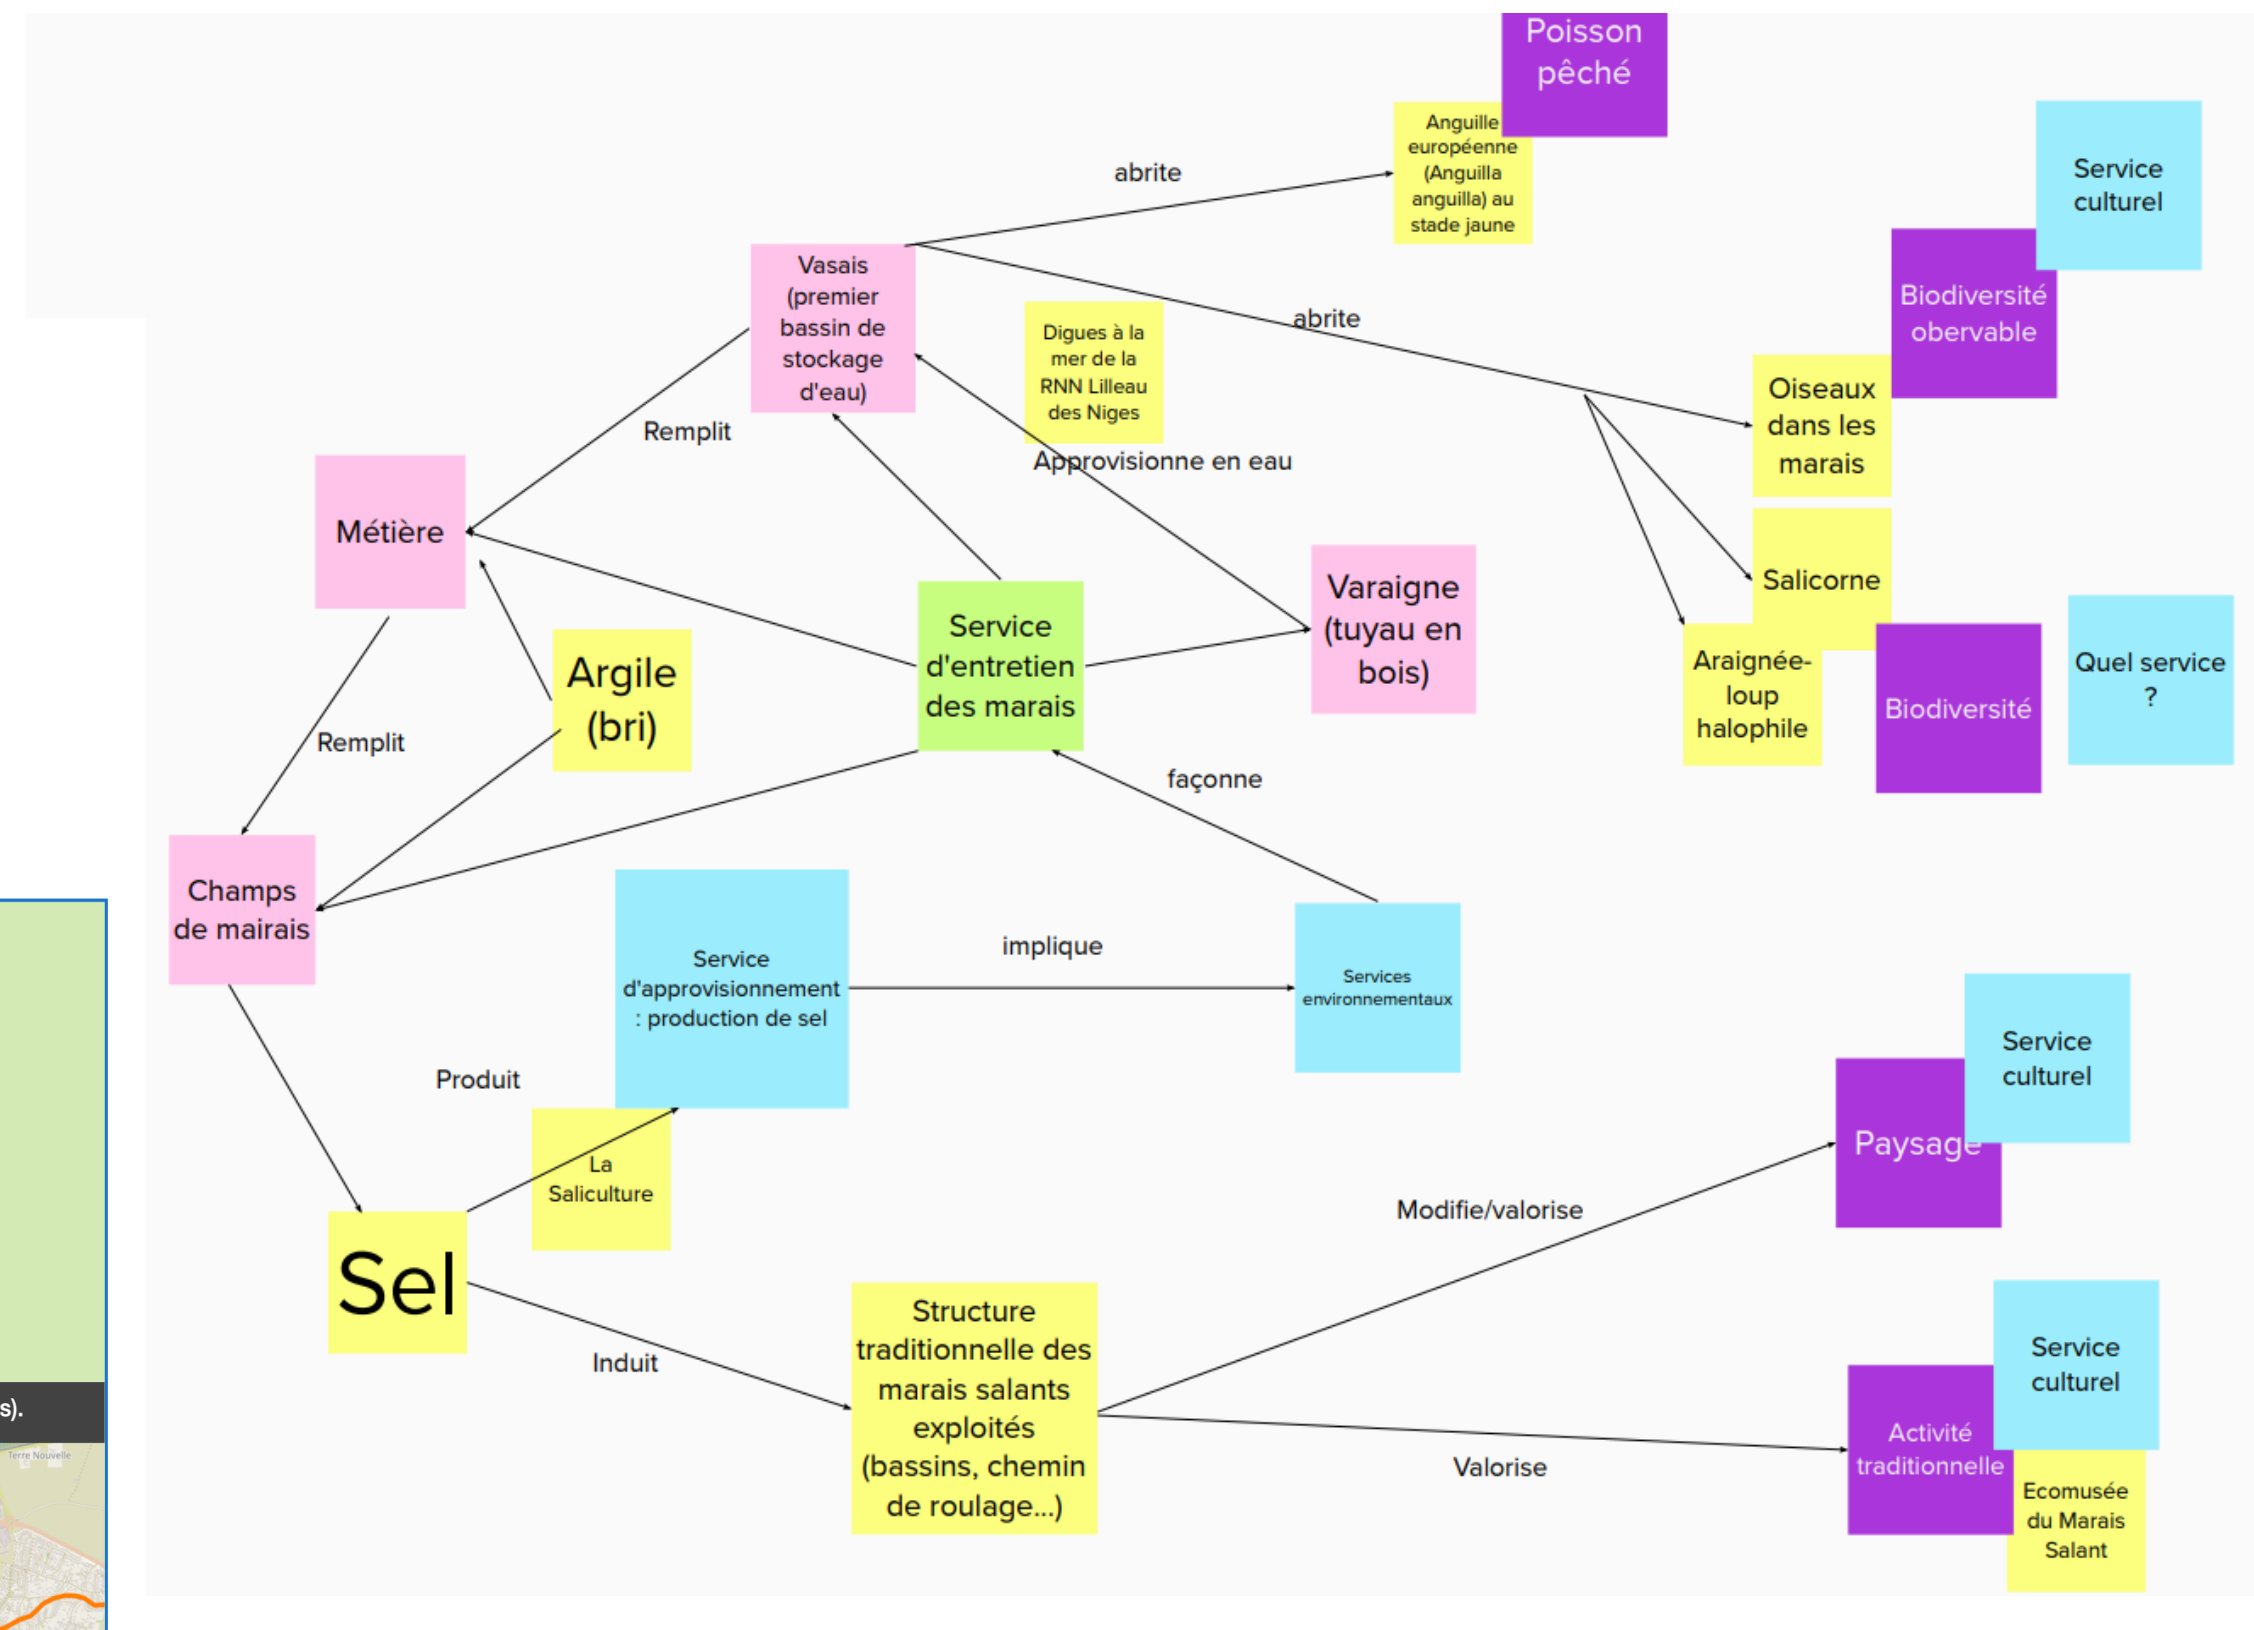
Poisson pêché

Anguille européenne (Anguilla anguilla) au stade jaune

abrite

Service culturel

Biodiversité obervable

Vasais (premier bassin de stockage d'eau)

Digues à la mer de la RNN Lilleau des Niges

abrite

Oiseaux dans les marais

Remplit

Approvisionne en eau

Métière

Salicorne

Varaigne (tuyau en bois)

Service d'entretien des marais

Argile (bri)

Araignée-loup halophile

Biodiversité

Quel service ?

Remplit

façonne

Champs de mairais

Service d'approvisionnement : production de sel

implique

Services environnementaux

Produit

Service culturel

Paysage

La Saliculture

Modifie/valorise

Sel

Structure traditionnelle des marais salants exploités (bassins, chemin de roulage...)

Induit

Service culturel

Activité traditionnelle

Valorise

Ecomusée du Marais Salant

s).

Terre Nouvelle